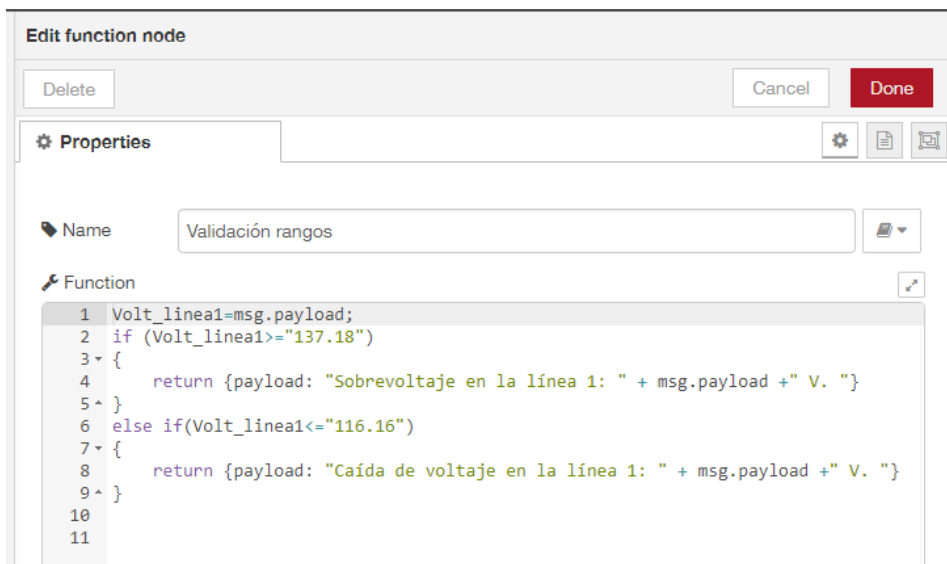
Edit function node

Delete

Cancel

Done

Properties

Name

Validación rangos

Function

1 Volt_linea1=msg.payload;
2 if (Volt_linea1>="137.18")
3 {
4 return {payload: "Sobrevoltaje en la línea 1: " + msg.payload +" V. "}
5 }
6 else if(Volt_linea1<="116.16")
7 {
8 return {payload: "Caída de voltaje en la línea 1: " + msg.payload +" V. "}
9 }
10
11